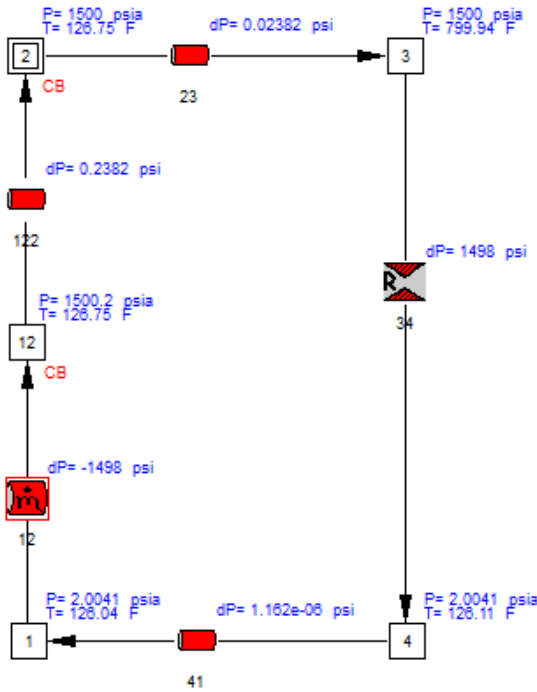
P= 1500 psia
T= 126.75 F

2

CB

dP= 0.02382 psi

23

P= 1500 psia
T= 799.94 F

3

dP= 0.2382 psi

122

P= 1500.2 psia
T= 126.75 F

12

CB

dP= 1498 psi

R

34

dP= -1498 psi

ṁ

12

P= 2.0041 psia
T= 126.04 F

1

dP= 1.162e-06 psi

41

P= 2.0041 psia
T= 126.11 F

4